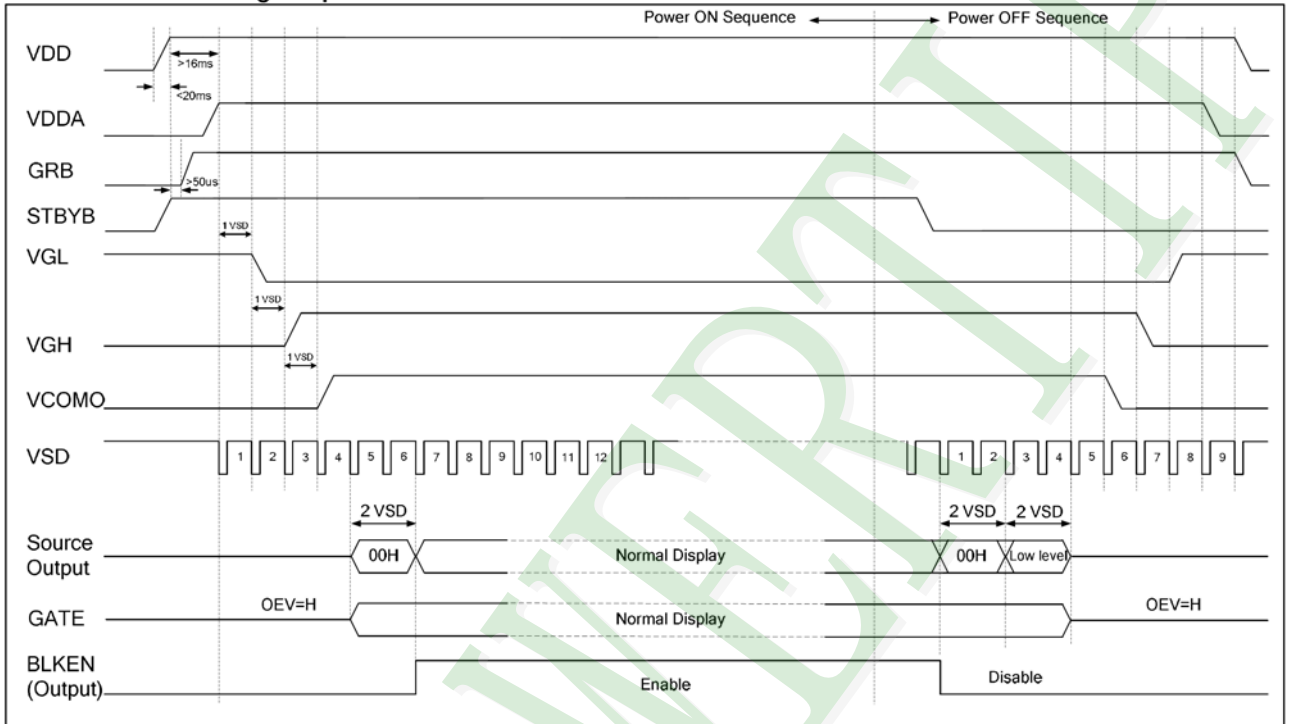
Power ON Sequence Power OFF Sequence

VDD
>16ms
<20ms
VDDA
GRB
>50us
STBYB
1 VSD
VGL
1 VSD
VGH
1 VSD
VCOMO
VSD
1 2 3 4 5 6 7 8 9 10 11 12
1 2 3 4 5 6 7 8 9
2 VSD
2 VSD 2 VSD
Source Output
00H
Normal Display
00H
Low level
GATE
OEV=H
Normal Display
OEV=H
BLKEN (Output)
Enable
Disable